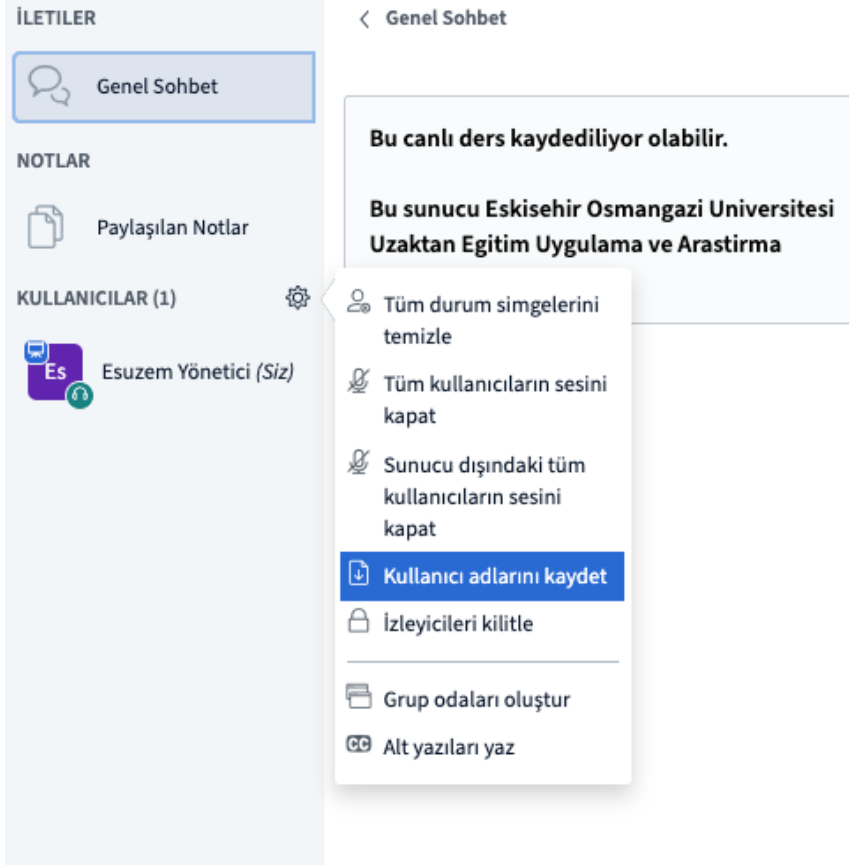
İLETILER

Genel Sohbet

NOTLAR

Paylaşılan Notlar

KULLANICILAR (1)

Es

Esuzem Yönetici (Siz)

Genel Sohbet

Bu canlı ders kaydediliyor olabilir.

Bu sunucu Eskisehir Osmangazi Universitesi Uzaktan Egitim Uygulama ve Arastirma

Tüm durum simgelerini temizle

Tüm kullanıcıların sesini kapat

Sunucu dışındaki tüm kullanıcıların sesini kapat

Kullanıcı adlarını kaydet

İzleyicileri kilitle

Grup odaları oluştur

Alt yazıları yaz